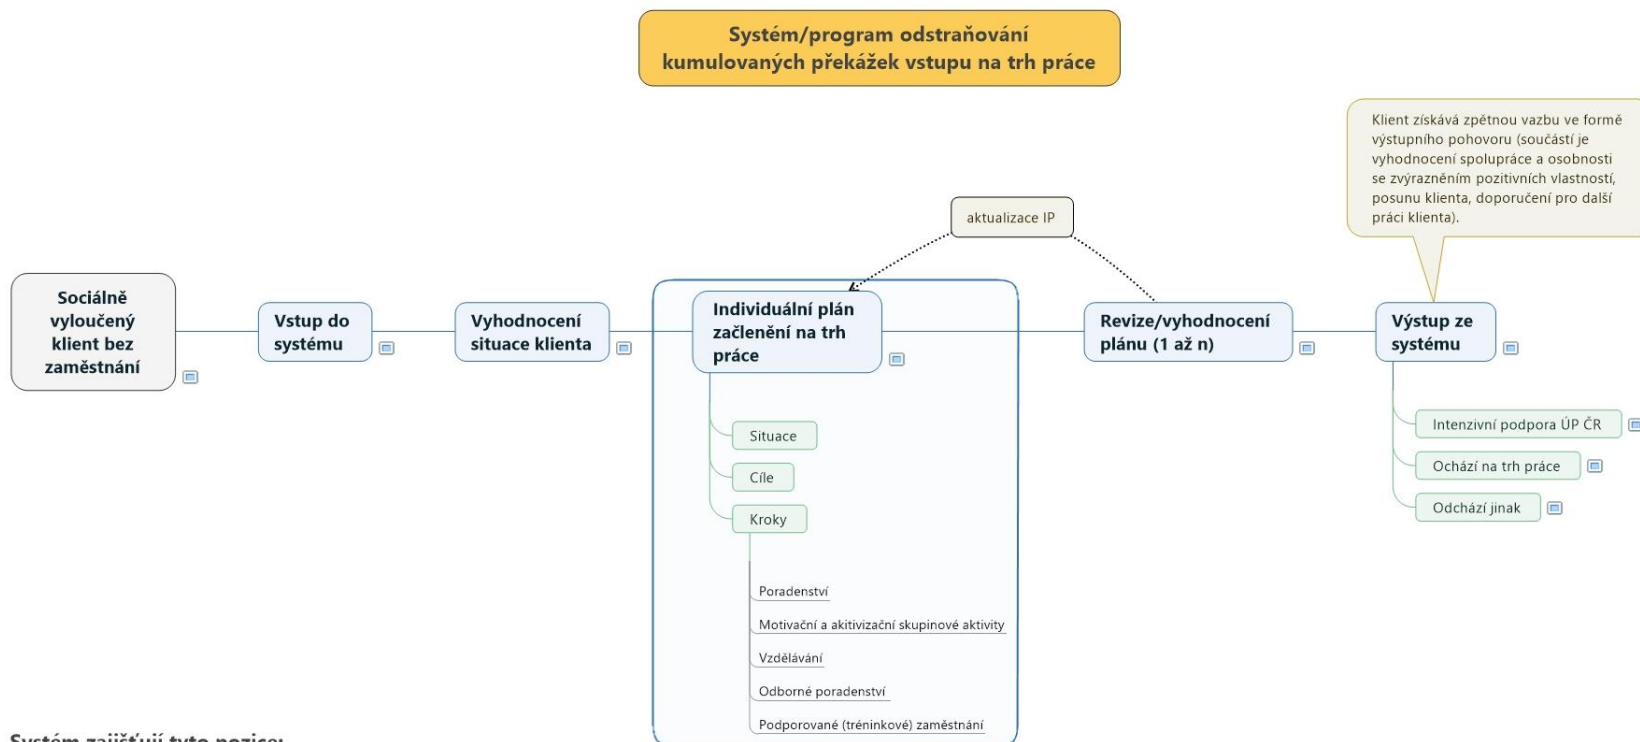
Systém/program odstraňování kumulovaných překážek vstupu na trh práce

Klient získává zpětnou vazbu ve formě výstupního pohovoru (součástí je vyhodnocení spolupráce a osobnosti se zvýrazněním pozitivních vlastností, posunu klienta, doporučení pro další práci klienta).

aktualizace IP

Sociálně vyloučený klient bez zaměstnání

Vstup do systému

Vyhodnocení situace klienta

Individuální plán začlenění na trh práce

Revize/vyhodnocení plánu (1 až n)

Výstup ze systému

Situace

Cíle

Kroky

Poradenství

Motivační a akitivizační skupinové aktivity

Vzdělávání

Odborné poradenství

Podporované (tréninkové) zaměstnání

Intenzivní podpora ÚP ČR

Ochází na trh práce

Odchází jinak

Systém zajišťují tyto pozice: